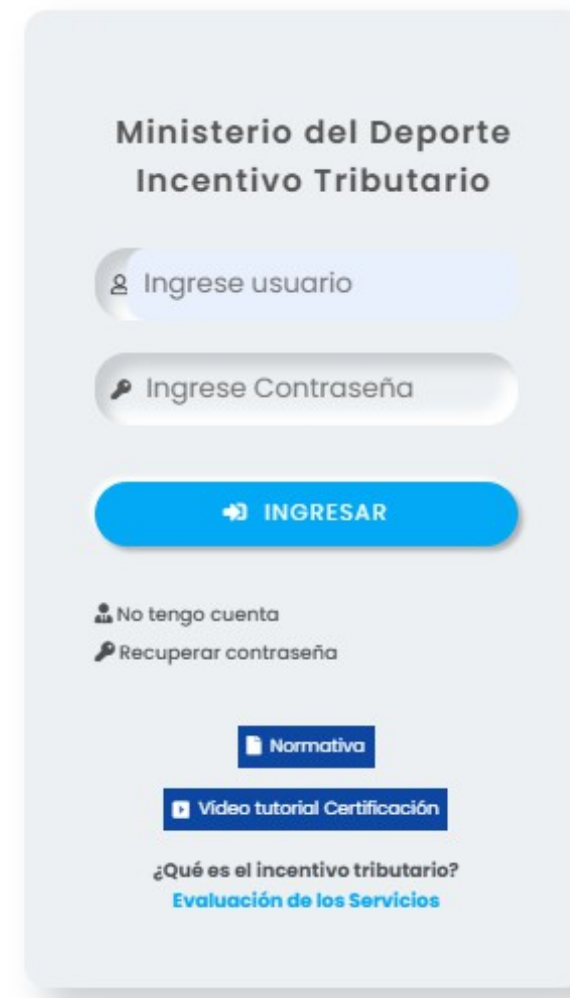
Ministerio del Deporte
Incentivo Tributario

Ingrese usuario

Ingrese Contraseña

INGRESAR

No tengo cuenta
Recuperar contraseña

Normativa

Video tutorial Certificación

¿Qué es el incentivo tributario?
Evaluación de los Servicios